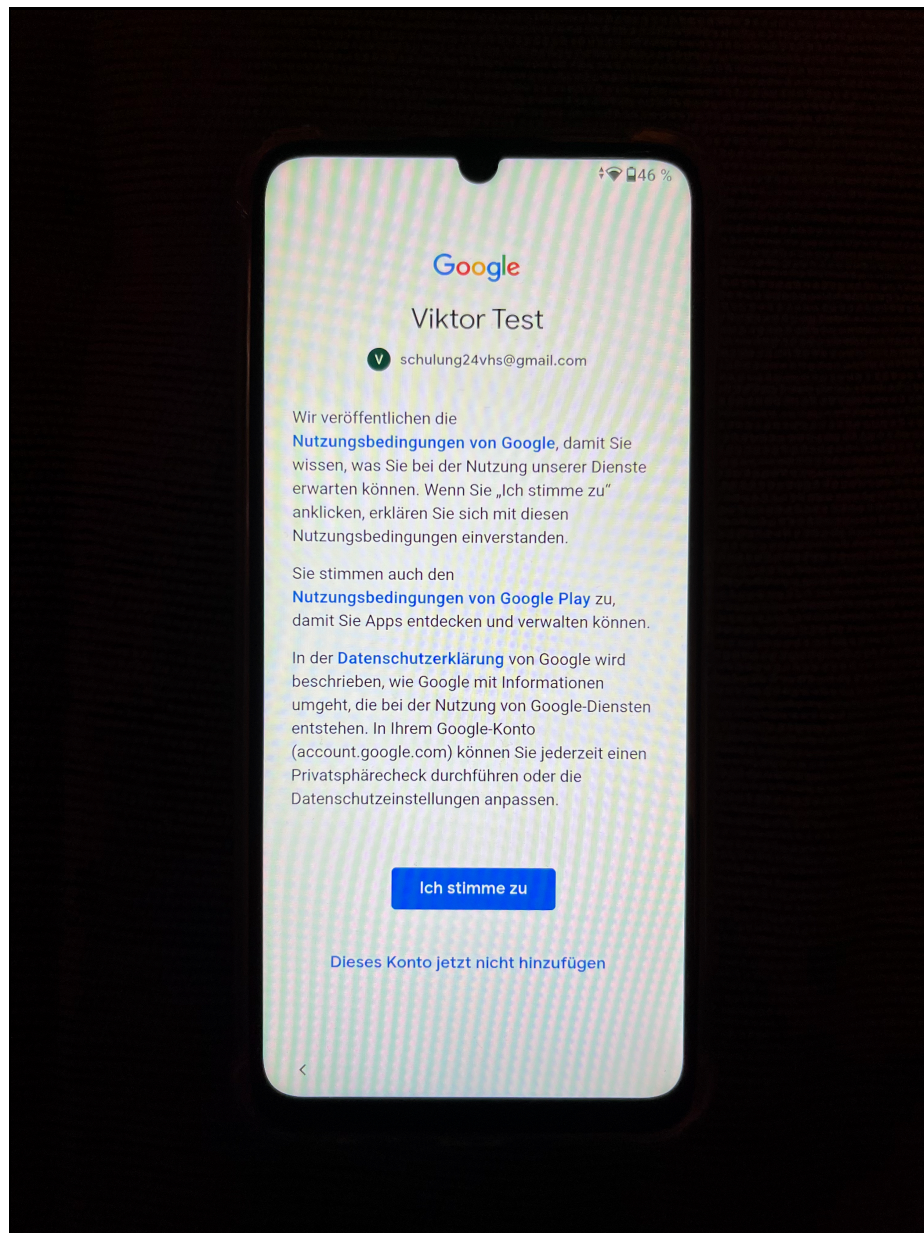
46 %

Google

Viktor Test

V schulung24vhs@gmail.com

Wir veröffentlichen die Nutzungsbedingungen von Google, damit Sie wissen, was Sie bei der Nutzung unserer Dienste erwarten können. Wenn Sie „Ich stimme zu" anklicken, erklären Sie sich mit diesen Nutzungsbedingungen einverstanden.

Sie stimmen auch den Nutzungsbedingungen von Google Play zu, damit Sie Apps entdecken und verwalten können.

In der Datenschutzerklärung von Google wird beschrieben, wie Google mit Informationen umgeht, die bei der Nutzung von Google-Diensten entstehen. In Ihrem Google-Konto (account.google.com) können Sie jederzeit einen Privatsphärecheck durchführen oder die Datenschutzeinstellungen anpassen.

Ich stimme zu

Dieses Konto jetzt nicht hinzufügen

<